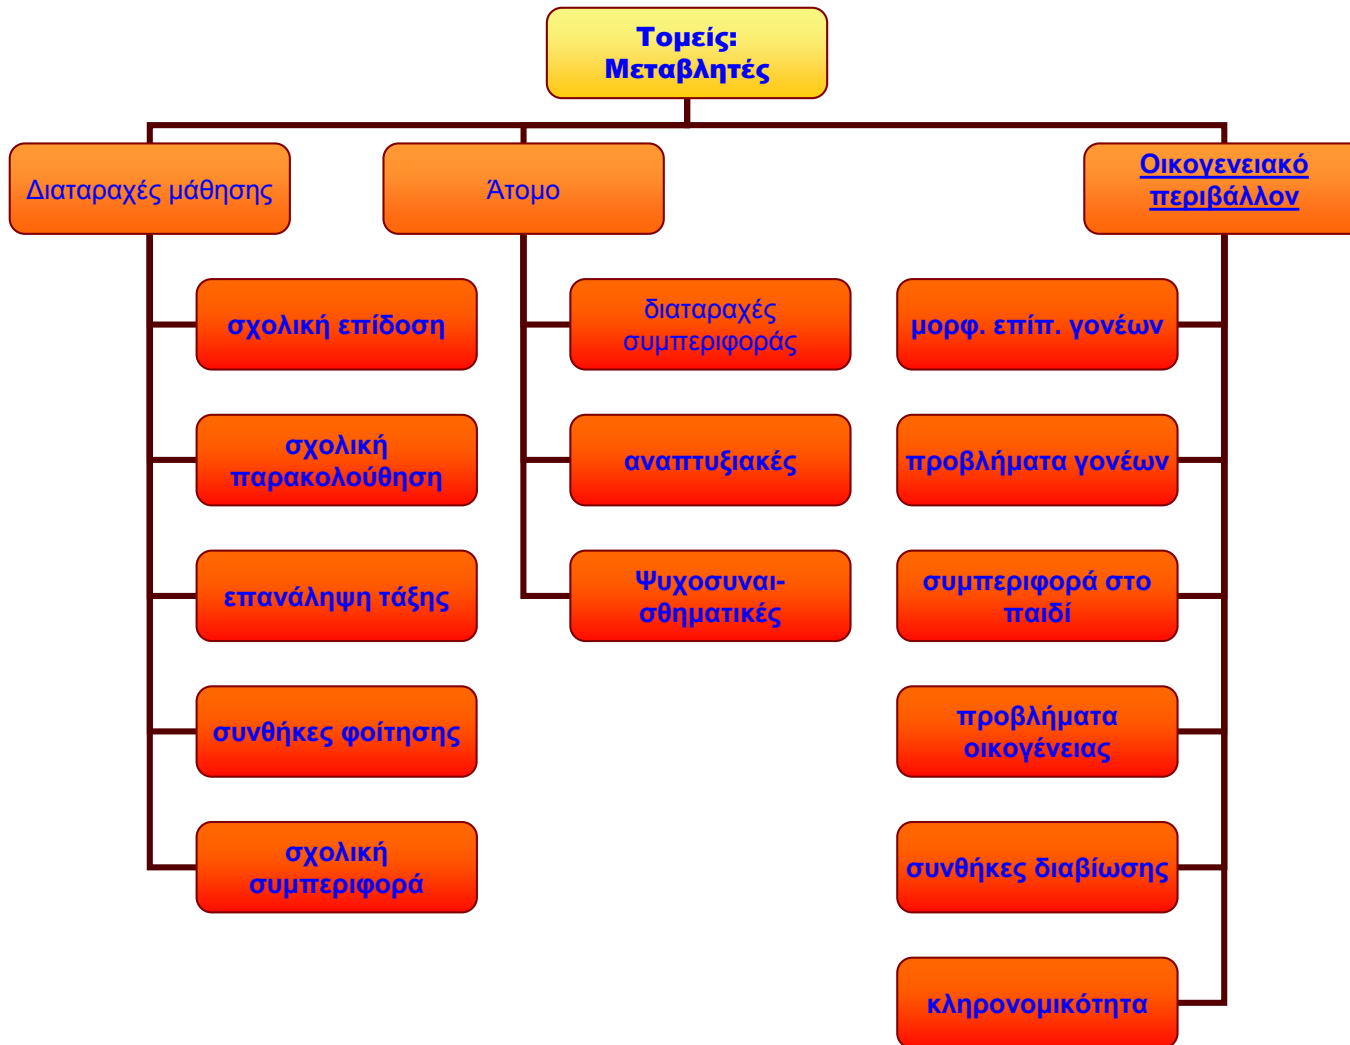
Τομείς: Μεταβλητές

Διαταραχές μάθησης

σχολική επίδοση

σχολική παρακολούθηση

επανάληψη τάξης

συνθήκες φοίτησης

σχολική συμπεριφορά

Άτομο

διαταραχές συμπεριφοράς

αναπτυξιακές

Ψυχοσυναισθηματικές

Οικογενειακό περιβάλλον

μορφ. επίπ. γονέων

προβλήματα γονέων

συμπεριφορά στο παιδί

προβλήματα οικογένειας

συνθήκες διαβίωσης

κληρονομικότητα